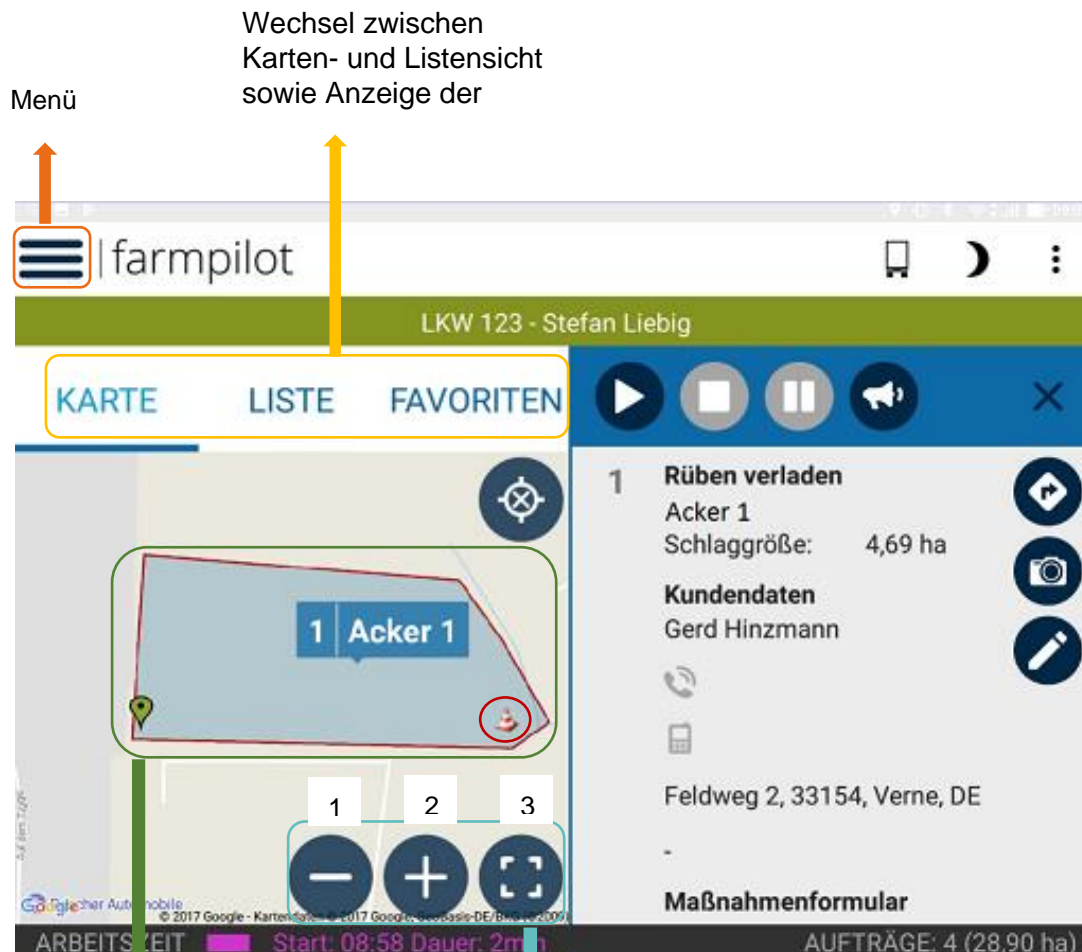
Wechsel zwischen Karten- und Listensicht sowie Anzeige der

Menü

farmpilot

LKW 123 - Stefan Liebig

KARTE LISTE FAVORITEN

1 Acker 1

1 2 3

© 2017 Google - Kartendaten © 2017 Google, GeoBasis-DE/BKG (©2009)

1 Rüben verladen
Acker 1
Schlaggröße: 4,69 ha

Kundendaten
Gerd Hinzmann

Feldweg 2, 33154, Verne, DE

-

Maßnahmenformular

ARBEITSZEIT Start: 08:58 Dauer: 2m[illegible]

AUFTRÄGE: 4 (28,90 ha)